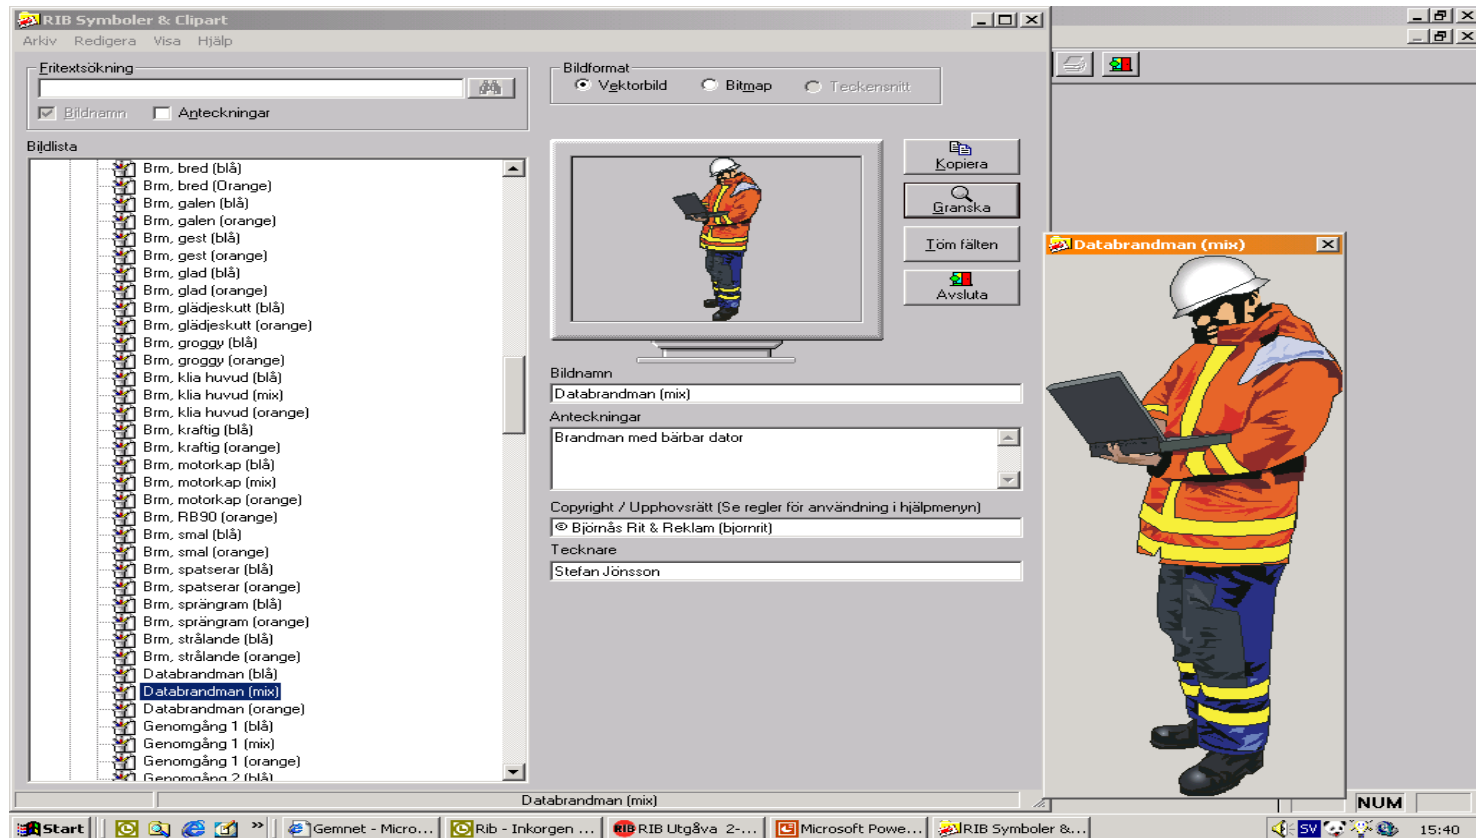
RIB Symboler & Clipart

Arkiv Redigera Visa Hjälp

Fritextsökning

Bildnamn Anteckningar

Bildformat
Vektorbild Bitmap Teckensnitt

Bildlista

Brm, bred (blå)
Brm, bred (Orange)
Brm, galen (blå)
Brm, galen (orange)
Brm, gest (blå)
Brm, gest (orange)
Brm, glad (blå)
Brm, glad (orange)
Brm, glädjeskutt (blå)
Brm, glädjeskutt (orange)
Brm, groggy (blå)
Brm, groggy (orange)
Brm, klia huvud (blå)
Brm, klia huvud (mix)
Brm, klia huvud (orange)
Brm, kraftig (blå)
Brm, kraftig (orange)
Brm, motorkap (blå)
Brm, motorkap (mix)
Brm, motorkap (orange)
Brm, RB90 (orange)
Brm, smal (blå)
Brm, smal (orange)
Brm, spatserar (blå)
Brm, spatserar (orange)
Brm, sprängram (blå)
Brm, sprängram (orange)
Brm, strålande (blå)
Brm, strålande (orange)
Databrandman (blå)
Databrandman (mix)
Databrandman (orange)
Genomgång 1 (blå)
Genomgång 1 (mix)
Genomgång 1 (orange)
Genomgång 2 (blå)

Kopiera
Granska
Töm fälten
Avsluta

Bildnamn
Databrandman (mix)

Anteckningar
Brandman med bärbar dator

Copyright / Upphovsrätt (Se regler för användning i hjälpmenyn)
© Björnås Rit & Reklam (bjornrit)

Tecknare
Stefan Jönsson

Databrandman (mix)

Databrandman (mix)

NUM

Start
Gemnet - Micro...
Rib - Inkorgen ...
RIB Utgåva 2-...
Microsoft Powe...
RIB Symboler &...
SV
15:40